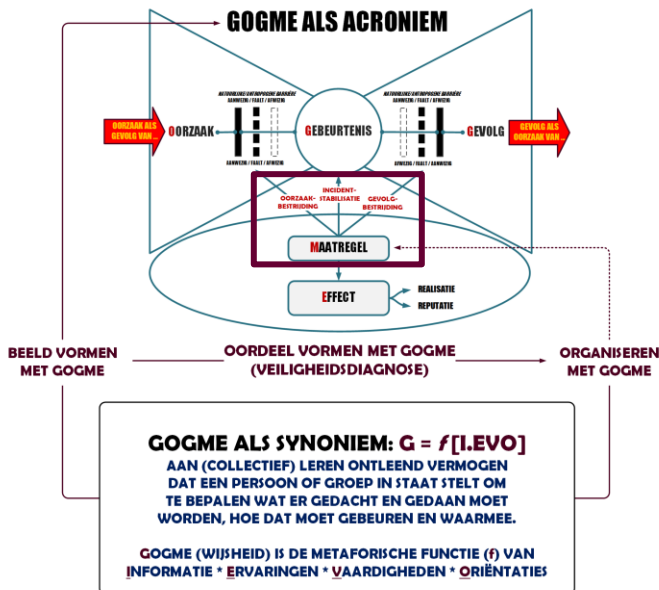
GOGME ALS ACRONIEM

NATUURLIJKE/ANTROPOGENE BARRIÈRE
AANWEZIG / FAALT / AFWEZIG

NATUURLIJKE/ANTROPOGENE BARRIÈRE
AANWEZIG / FAALT / AFWEZIG

OORZAAK ALS GEVOLG VAN ...

OORZAAK

GEBEURTENIS

GEVOLG

GEVOLG ALS OORZAAK VAN ...

AANWEZIG / FAALT / AFWEZIG

AFWEZIG / FAALT / AANWEZIG

OORZAAK-BESTRIJDING

INCIDENT-STABILISATIE

GEVOLG-BESTRIJDING

MAATREGEL

EFFECT

REALISATIE

REPUTATIE

BEELD VORMEN MET GOGME

OORDEEL VORMEN MET GOGME (VEILIGHEIDSDIAGNOSE)

ORGANISEREN MET GOGME

GOGME ALS SYNONIEM: G = $f$[I.EVO]

AAN (COLLECTIEF) LEREN ONTLEEND VERMOGEN DAT EEN PERSOON OF GROEP IN STAAT STELT OM TE BEPALEN WAT ER GEDACHT EN GEDAAN MOET WORDEN, HOE DAT MOET GEBEUREN EN WAARMEE.

GOGME (WIJSHEID) IS DE METAFORISCHE FUNCTIE (f) VAN INFORMATIE * ERVARINGEN * VAARDIGHEDEN * ORIËNTATIES